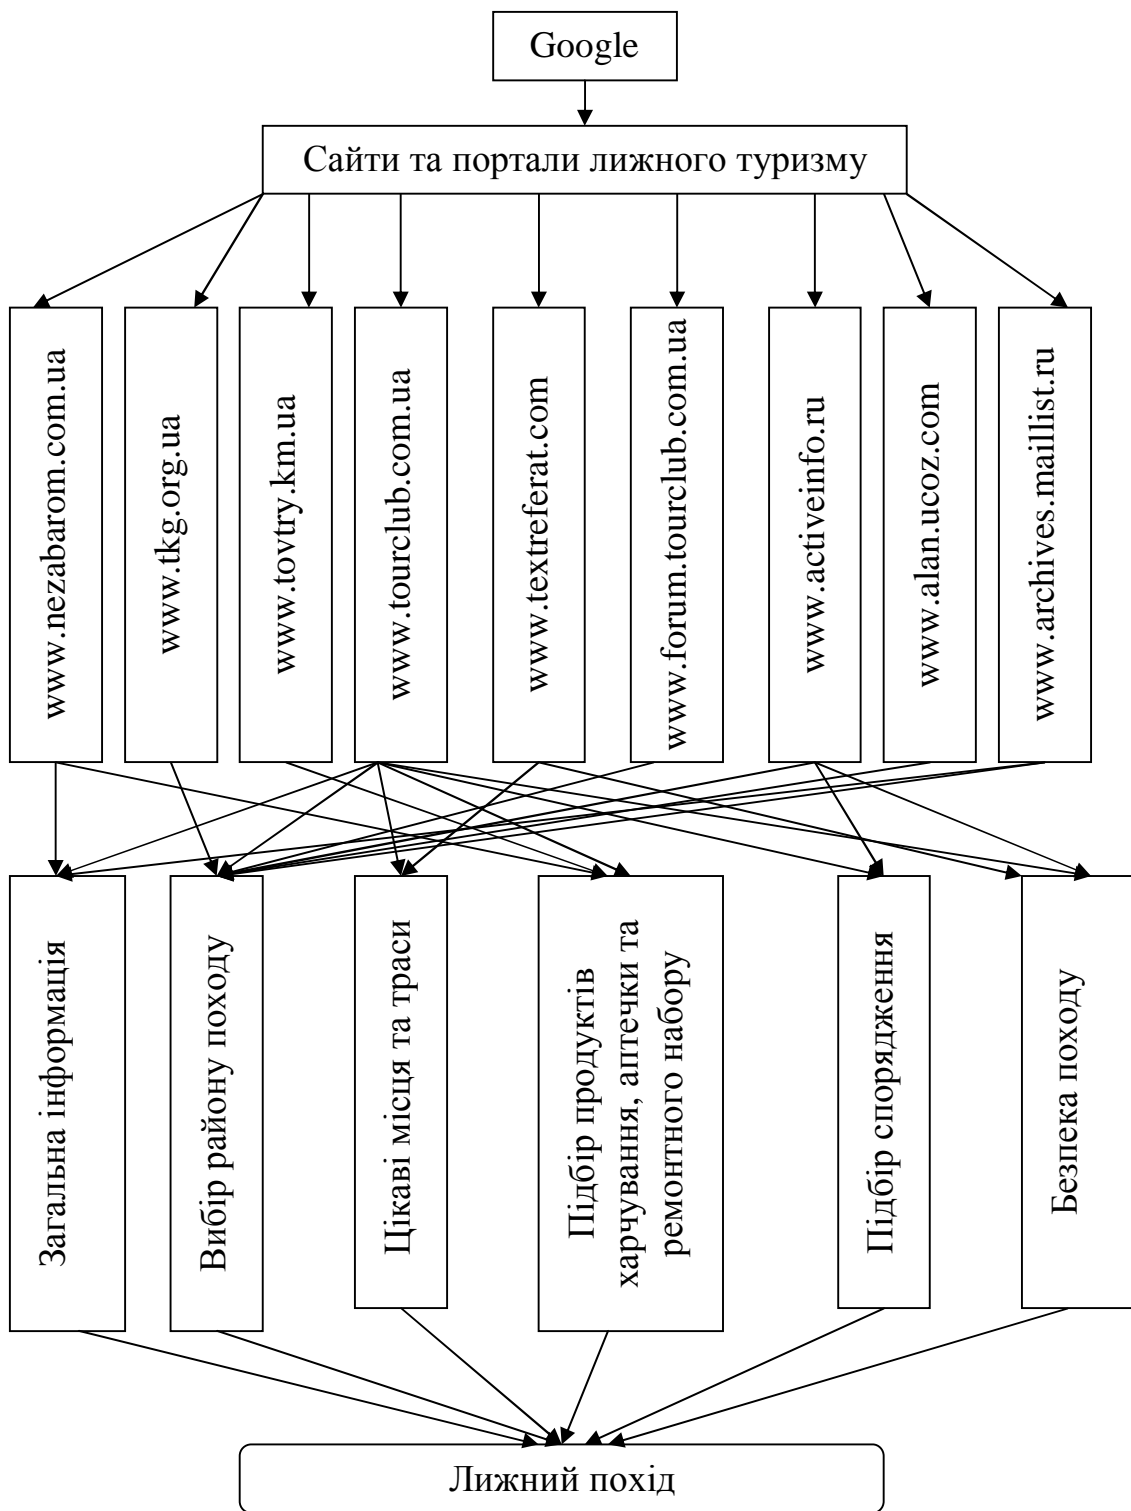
Google

Сайти та портали лижного туризму

www.nezabarom.com.ua

www.tkg.org.ua

www.tovtry.km.ua

www.tourclub.com.ua

www.textreferat.com

www.forum.tourclub.com.ua

www.activeinfo.ru

www.alan.ucoz.com

www.archives.maillist.ru

Загальна інформація

Вибір району походу

Цікаві місця та траси

Підбір продуктів харчування, аптечки та ремонтного набору

Підбір спорядження

Безпека походу

Лижний похід